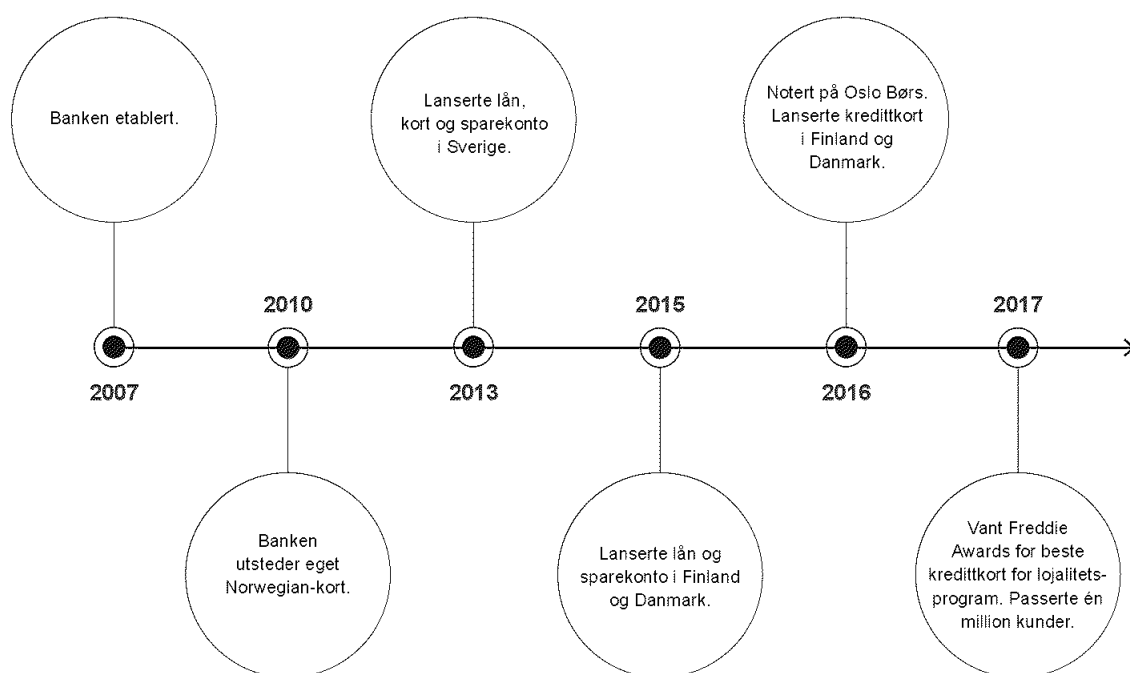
Banken etablert.

2007

2010

Banken utsteder eget Norwegian-kort.

Lanserte lån, kort og sparekonto i Sverige.

2013

2015

Lanserte lån og sparekonto i Finland og Danmark.

Notert på Oslo Børs. Lanserte kredittkort i Finland og Danmark.

2016

2017

Vant Freddie Awards for beste kredittkort for lojalitetsprogram. Passerte én million kunder.